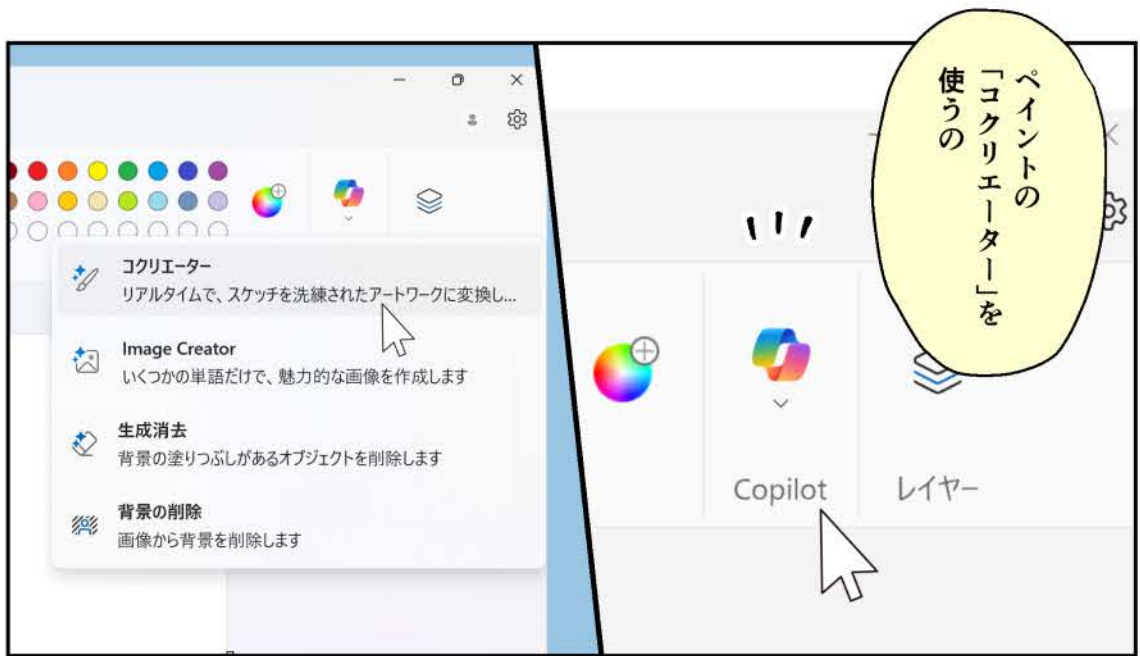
ペイントの「コクリエーター」を使うの

コクリエーター
リアルタイムで、スケッチを洗練されたアートワークに変換し...

Image Creator
いくつかの単語だけで、魅力的な画像を作成します

生成消去
背景の塗りつぶしがあるオブジェクトを削除します

背景の削除
画像から背景を削除します

Copilot
レイヤー